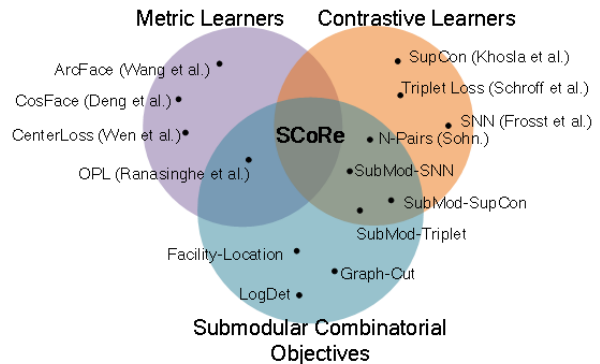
Metric Learners

Contrastive Learners

ArcFace (Wang et al.)

CosFace (Deng et al.)

CenterLoss (Wen et al.)

OPL (Ranasinghe et al.)

SupCon (Khosla et al.)

Triplet Loss (Schroff et al.)

SNN (Frosst et al.)

SCoRe

N-Pairs (Sohn.)

SubMod-SNN

SubMod-SupCon

SubMod-Triplet

Facility-Location

Graph-Cut

LogDet

Submodular Combinatorial Objectives